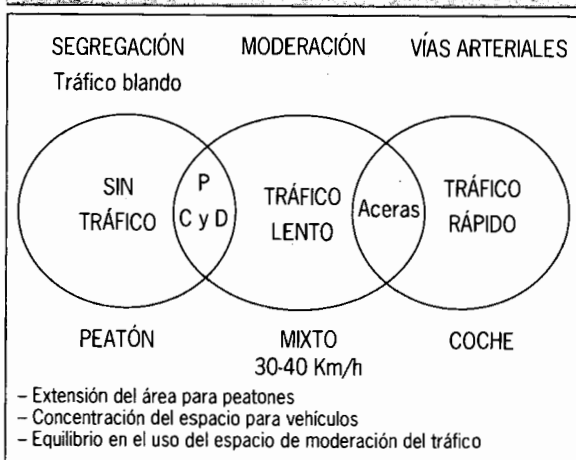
SEGREGACIÓN
Tráfico blando

MODERACIÓN

VÍAS ARTERIALES

SIN TRÁFICO

P
C y D

TRÁFICO LENTO

Aceras

TRÁFICO RÁPIDO

PEATÓN

MIXTO
30-40 Km/h

COCHE

– Extensión del área para peatones
– Concentración del espacio para vehículos
– Equilibrio en el uso del espacio de moderación del tráfico